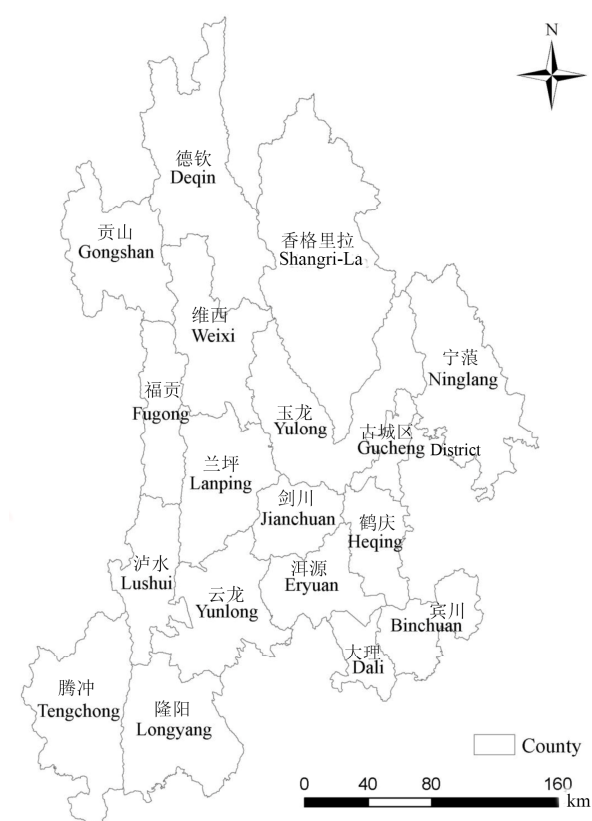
N

德钦
Deqin

贡山
Gongshan

香格里拉
Shangri-La

维西
Weixi

宁蒗
Ninglang

福贡
Fugong

玉龙
Yulong

古城区
Gucheng District

兰坪
Lanping

剑川
Jianchuan

鹤庆
Heqing

泸水
Lushui

云龙
Yunlong

洱源
Eryuan

宾川
Binchuan

大理
Dali

腾冲
Tengchong

隆阳
Longyang

County

0 40 80 160 km